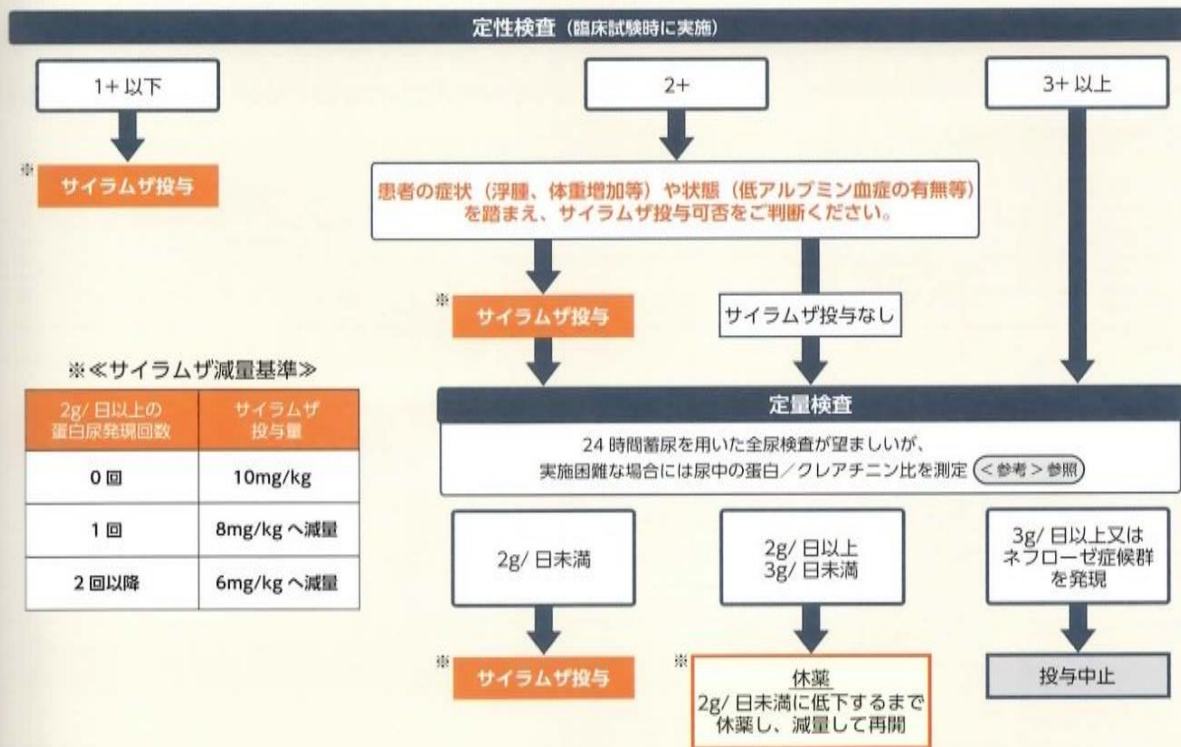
定性検査（臨床試験時に実施）

1+ 以下

※ サイラムザ投与

2+

患者の症状（浮腫、体重増加等）や状態（低アルブミン血症の有無等）を踏まえ、サイラムザ投与可否をご判断ください。

※ サイラムザ投与

サイラムザ投与なし

3+ 以上

※≪サイラムザ減量基準≫

| 2g/ 日以上の蛋白尿発現回数 | サイラムザ投与量 |
|---|---|
| 0 回 | 10mg/kg |
| 1 回 | 8mg/kg へ減量 |
| 2 回以降 | 6mg/kg へ減量 |

定量検査

24 時間蓄尿を用いた全尿検査が望ましいが、実施困難な場合には尿中の蛋白／クレアチニン比を測定（＜参考＞参照）

2g/ 日未満

※ サイラムザ投与

2g/ 日以上
3g/ 日未満

※ 休薬
2g/ 日未満に低下するまで休薬し、減量して再開

3g/ 日以上又はネフローゼ症候群を発現

投与中止